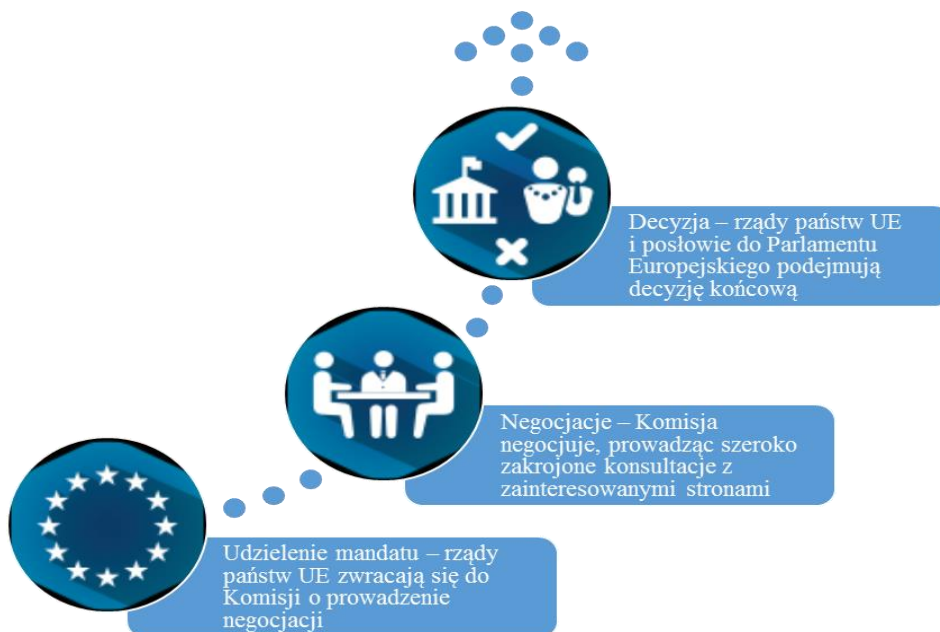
Decyzja – rządy państw UE i posłowie do Parlamentu Europejskiego podejmują decyzję końcową

Negocjacje – Komisja negocjuje, prowadząc szeroko zakrojone konsultacje z zainteresowanymi stronami

Udzielenie mandatu – rządy państw UE zwracają się do Komisji o prowadzenie negocjacji